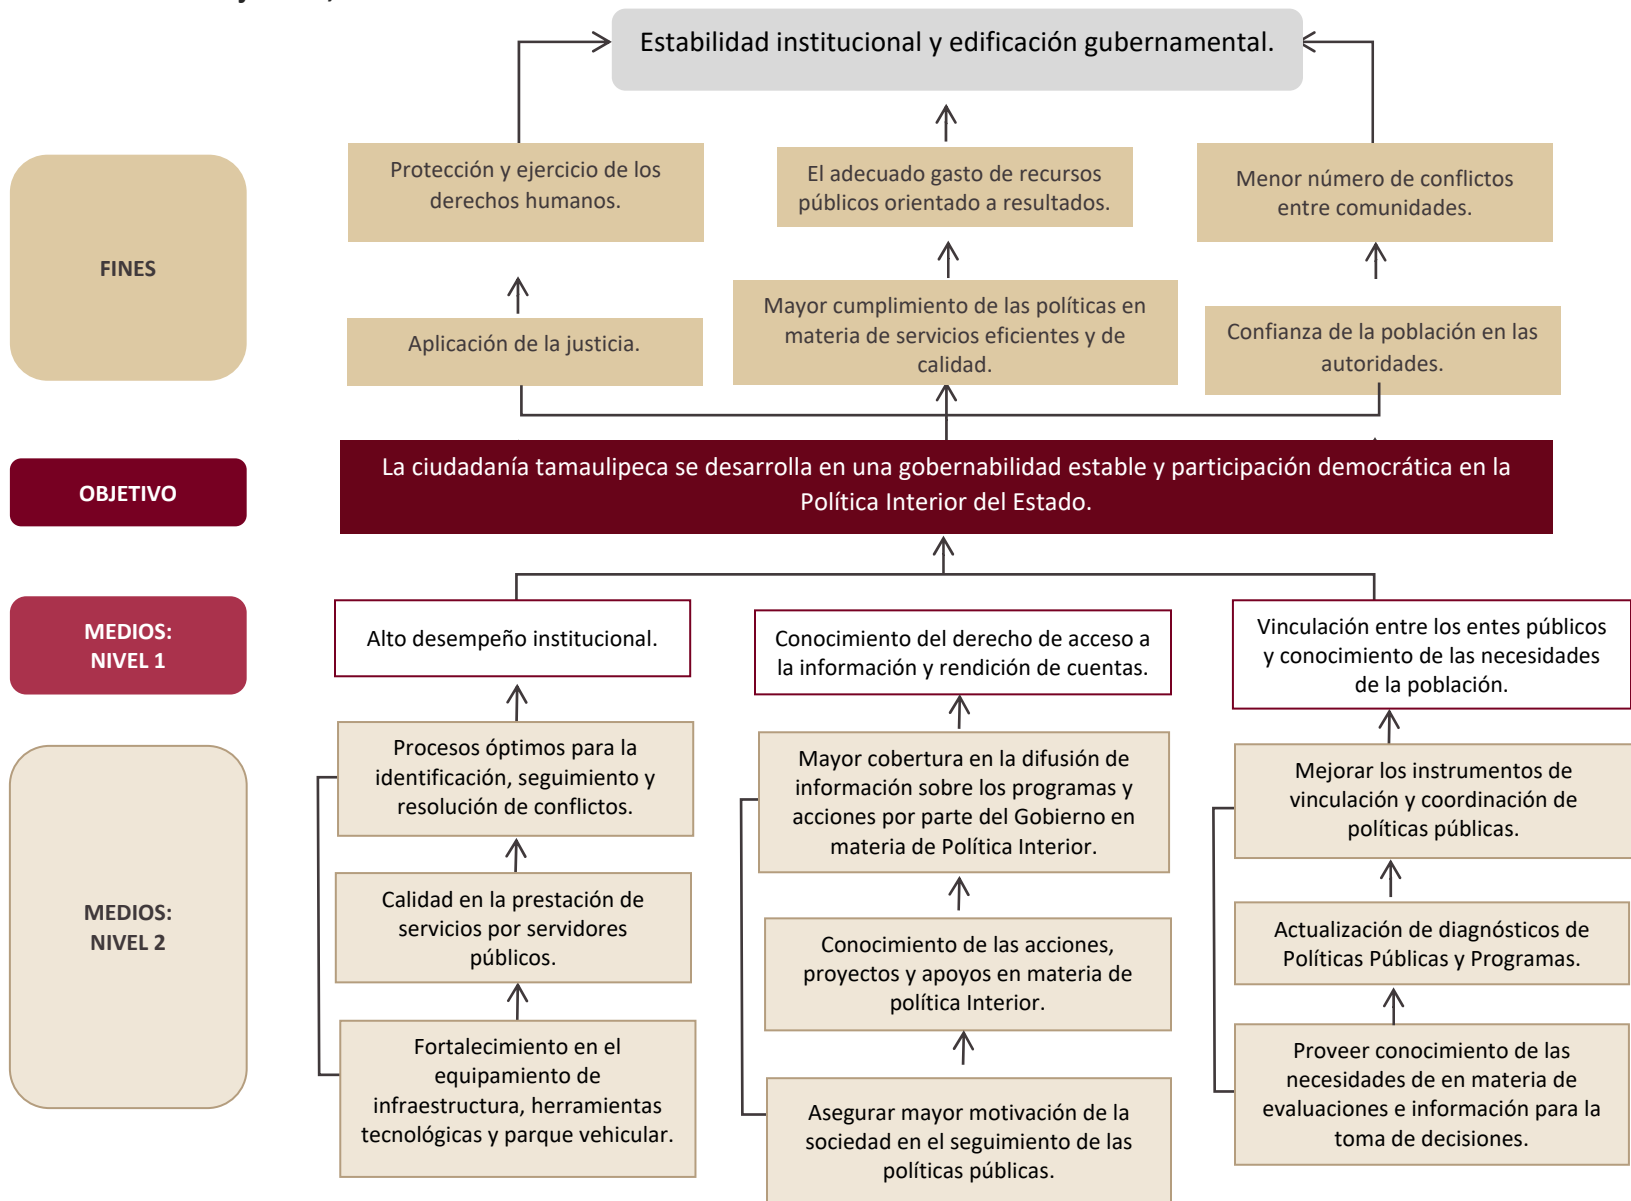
Estabilidad institucional y edificación gubernamental.

FINES

Protección y ejercicio de los derechos humanos.

El adecuado gasto de recursos públicos orientado a resultados.

Menor número de conflictos entre comunidades.

Aplicación de la justicia.

Mayor cumplimiento de las políticas en materia de servicios eficientes y de calidad.

Confianza de la población en las autoridades.

OBJETIVO

La ciudadanía tamaulipeca se desarrolla en una gobernabilidad estable y participación democrática en la Política Interior del Estado.

MEDIOS: NIVEL 1

Alto desempeño institucional.

Conocimiento del derecho de acceso a la información y rendición de cuentas.

Vinculación entre los entes públicos y conocimiento de las necesidades de la población.

MEDIOS: NIVEL 2

Procesos óptimos para la identificación, seguimiento y resolución de conflictos.

Calidad en la prestación de servicios por servidores públicos.

Fortalecimiento en el equipamiento de infraestructura, herramientas tecnológicas y parque vehicular.

Mayor cobertura en la difusión de información sobre los programas y acciones por parte del Gobierno en materia de Política Interior.

Conocimiento de las acciones, proyectos y apoyos en materia de política Interior.

Asegurar mayor motivación de la sociedad en el seguimiento de las políticas públicas.

Mejorar los instrumentos de vinculación y coordinación de políticas públicas.

Actualización de diagnósticos de Políticas Públicas y Programas.

Proveer conocimiento de las necesidades de en materia de evaluaciones e información para la toma de decisiones.